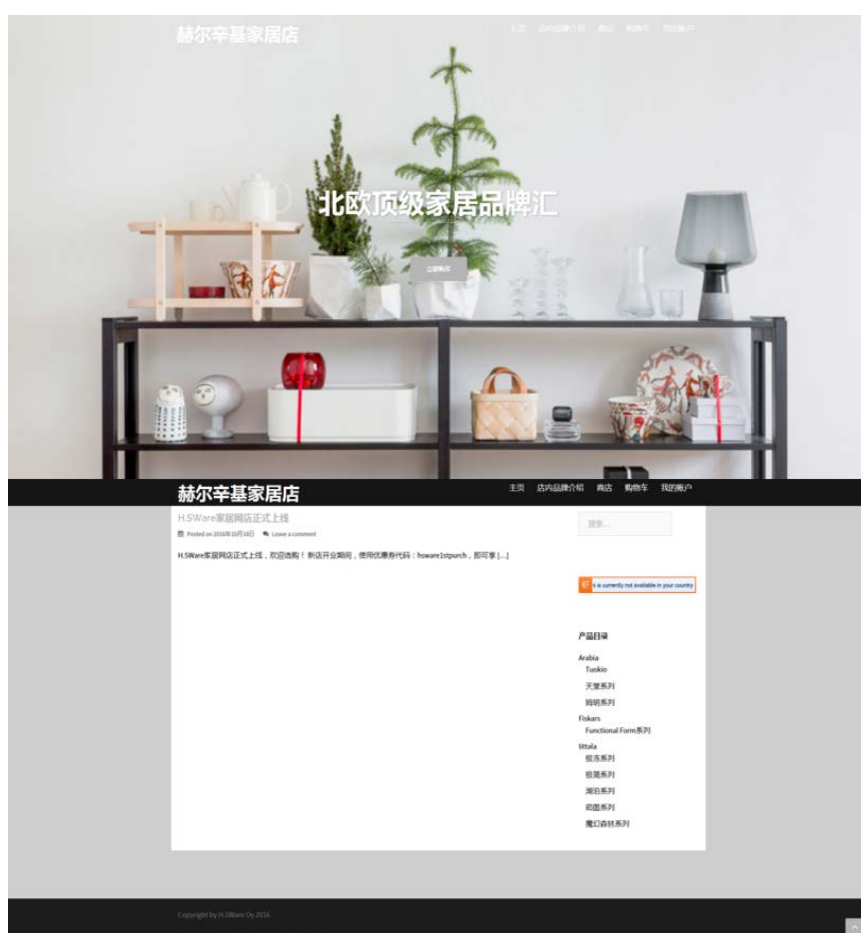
赫尔辛基家居店

主页 店内品牌介绍 商店 购物车 我的账户

北欧顶级家居品牌汇

立即购买

赫尔辛基家居店

主页 店内品牌介绍 商店 购物车 我的账户

H.SWare家居网店正式上线

Posted on 2016年10月18日 Leave a comment

H.SWare家居网店正式上线，欢迎选购！新店开业期间，使用优惠券代码：hsware1stpurch，即可享 [...]

搜索...

is currently not available in your country

产品目录

Arabia
Tuokio
天堂系列
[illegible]系列
Fiskars
Functional Form系列
Iittala
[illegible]系列
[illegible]系列
湖泊系列
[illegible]系列
魔幻森林系列

Copyright by H.SWare Oy 2016